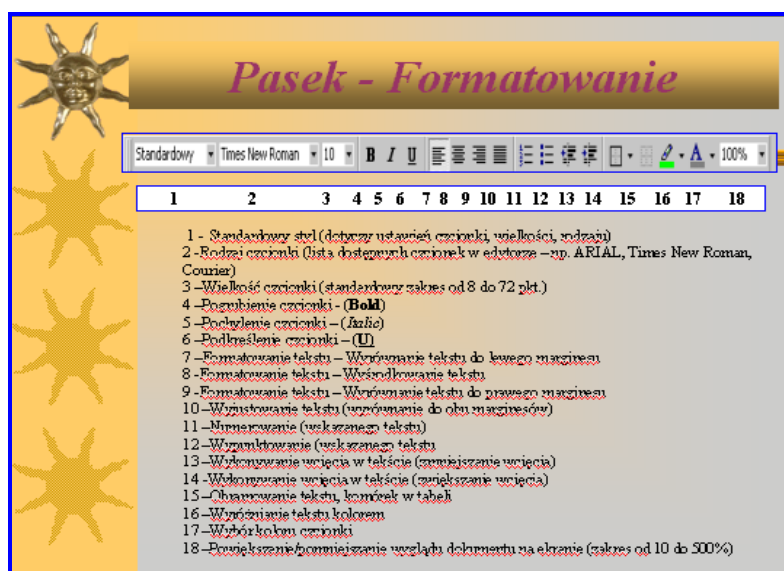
Pasek - Formatowanie

Standardowy Times New Roman 10 B I U 100%

1 2 3 4 5 6 7 8 9 10 11 12 13 14 15 16 17 18

1 - Standardowy styl (dotyczy ustawień czcionki, wielkości, rodzaju)
2 - Rodzaj czcionki (lista dostępnych czcionek w edytorze – np. ARIAL, Times New Roman, Courier)
3 – Wielkość czcionki (standardowy zakres od 8 do 72 pkt.)
4 – Pogrubienie czcionki - (**Bold**)
5 – Pochylenie czcionki – (*Italic*)
6 – Podkreślenie czcionki – (U)
7 – Formatowanie tekstu – Wyrównanie tekstu do lewego marginesu
8 - Formatowanie tekstu – Wyśrodkowanie tekstu
9 - Formatowanie tekstu – Wyrównanie tekstu do prawego marginesu
10 – Wyjustowanie tekstu (wyrównanie do obu marginesów)
11 – Numerowanie (wskazanego tekstu)
12 – Wypunktowanie (wskazanego tekstu
13 – Wykonywanie wcięcia w tekście (zmniejszanie wcięcia)
14 - Wykonywanie wcięcia w tekście (zwiększanie wcięcia)
15 – Obramowanie tekstu, komórek w tabeli
16 – Wyróżnianie tekstu kolorem
17 – Wybór koloru czcionki
18 – Powiększanie/pomniejszanie wyglądu dokumentu na ekranie (zakres od 10 do 500%)